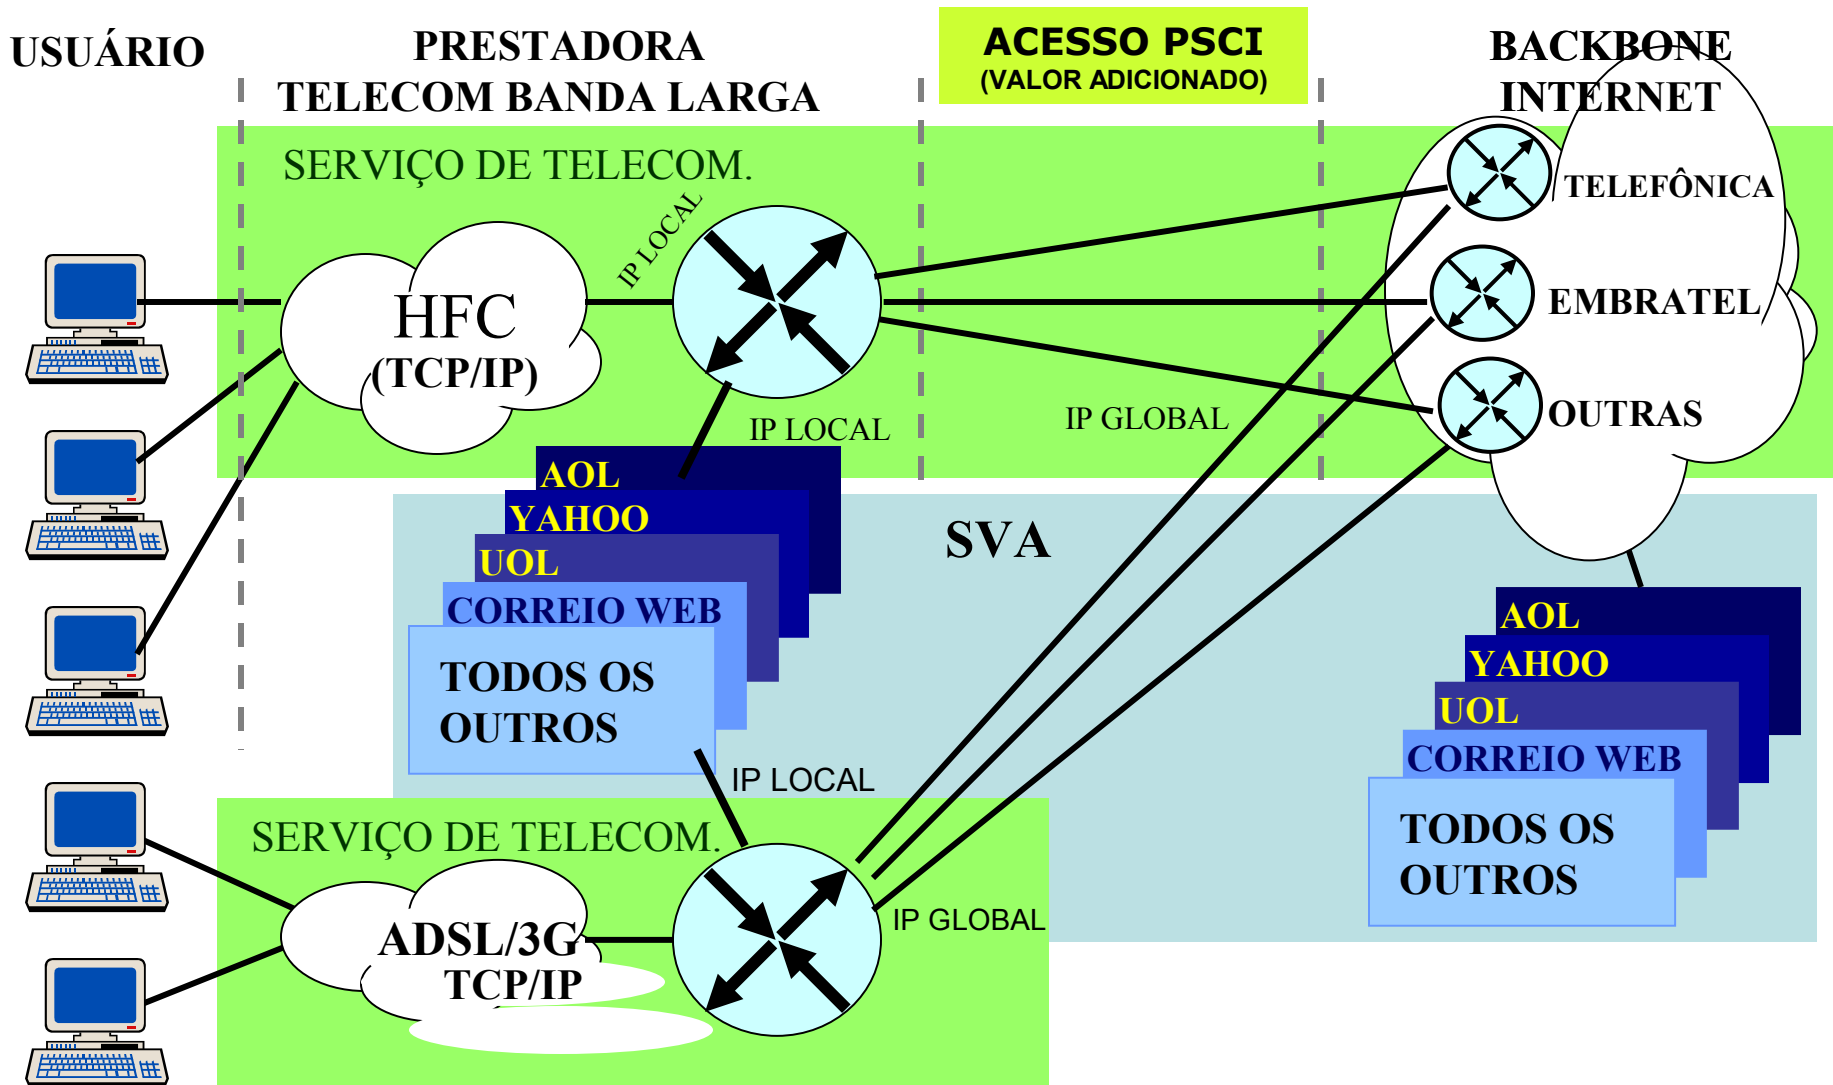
USUÁRIO

PRESTADORA
TELECOM BANDA LARGA

ACESSO PSCI
(VALOR ADICIONADO)

BACKBONE
INTERNET

SERVIÇO DE TELECOM.

IP LOCAL

HFC
(TCP/IP)

TELEFÔNICA

EMBRATEL

OUTRAS

IP LOCAL

IP GLOBAL

AOL
YAHOO
UOL
CORREIO WEB
TODOS OS OUTROS

SVA

AOL
YAHOO
UOL
CORREIO WEB
TODOS OS OUTROS

IP LOCAL

SERVIÇO DE TELECOM.

ADSL/3G
TCP/IP

IP GLOBAL